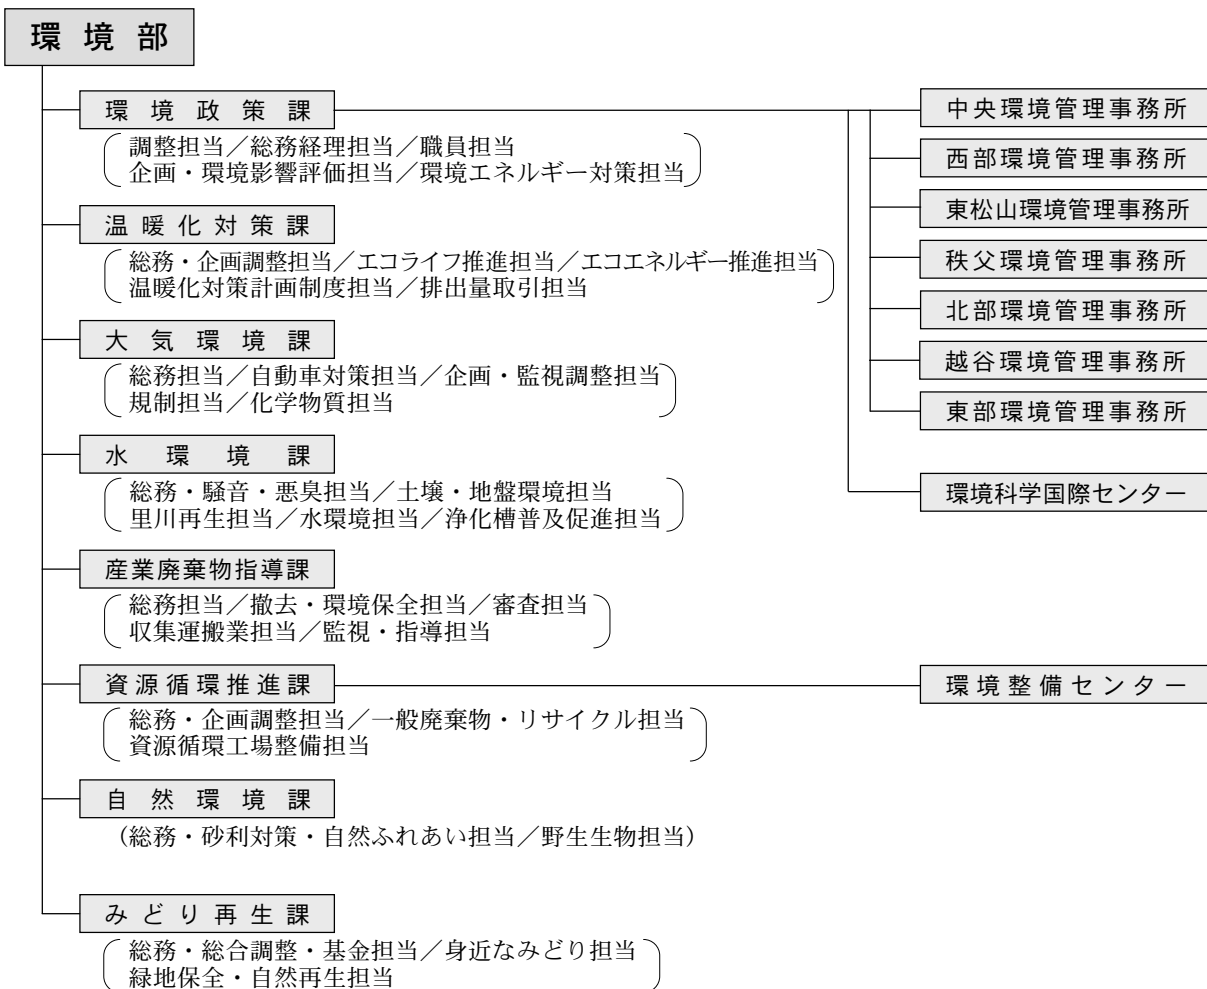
環境部

環境政策課
調整担当／総務経理担当／職員担当
企画・環境影響評価担当／環境エネルギー対策担当

温暖化対策課
総務・企画調整担当／エコライフ推進担当／エコエネルギー推進担当
温暖化対策計画制度担当／排出量取引担当

大気環境課
総務担当／自動車対策担当／企画・監視調整担当
規制担当／化学物質担当

水環境課
総務・騒音・悪臭担当／土壌・地盤環境担当
里川再生担当／水環境担当／浄化槽普及促進担当

産業廃棄物指導課
総務担当／撤去・環境保全担当／審査担当
収集運搬業担当／監視・指導担当

資源循環推進課
総務・企画調整担当／一般廃棄物・リサイクル担当
資源循環工場整備担当

自然環境課
（総務・砂利対策・自然ふれあい担当／野生生物担当）

みどり再生課
総務・総合調整・基金担当／身近なみどり担当
緑地保全・自然再生担当

中央環境管理事務所
西部環境管理事務所
東松山環境管理事務所
秩父環境管理事務所
北部環境管理事務所
越谷環境管理事務所
東部環境管理事務所
環境科学国際センター
環境整備センター